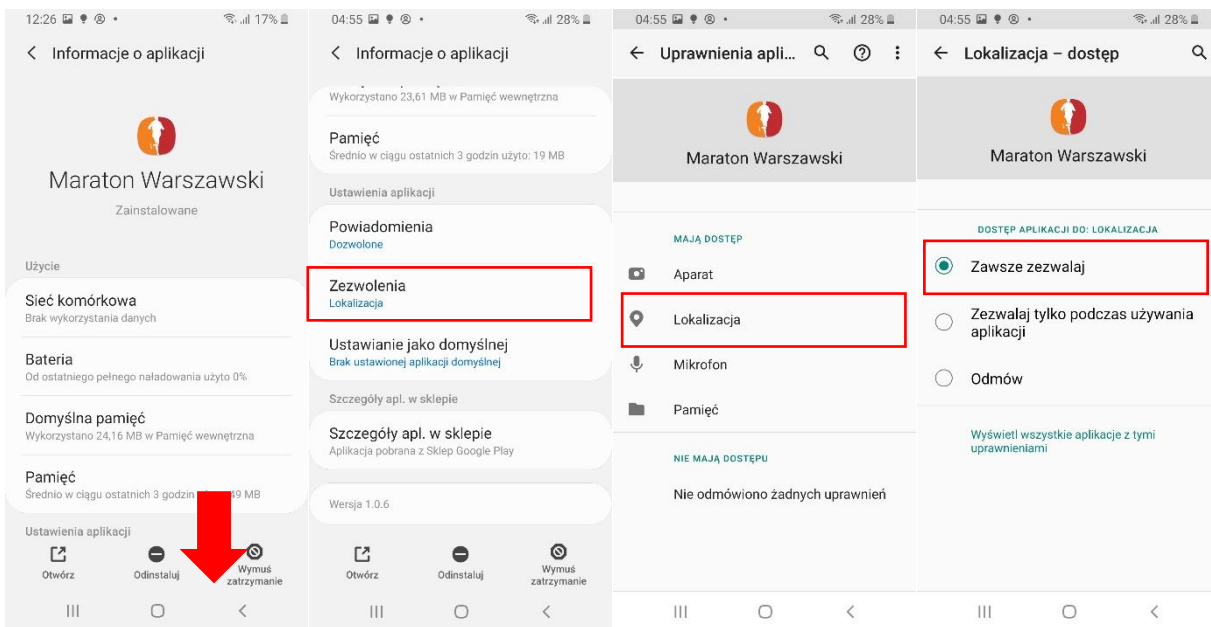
12:26 17%

Informacje o aplikacji

Maraton Warszawski

Zainstalowane

Użycie

Sieć komórkowa
Brak wykorzystania danych

Bateria
Od ostatniego pełnego naładowania użyto 0%

Domyślna pamięć
Wykorzystano 24,16 MB w Pamięć wewnętrzna

Pamięć
Średnio w ciągu ostatnich 3 godzin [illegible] 49 MB

Ustawienia aplikacji

Otwórz
Odinstaluj
Wymuś zatrzymanie

04:55 28%

Informacje o aplikacji

Wykorzystano 23,61 MB w Pamięć wewnętrzna

Pamięć
Średnio w ciągu ostatnich 3 godzin użyto: 19 MB

Ustawienia aplikacji

Powiadomienia
Dozwolone

Zezwolenia
Lokalizacja

Ustawianie jako domyślnej
Brak ustawionej aplikacji domyślnej

Szczegóły apl. w sklepie

Szczegóły apl. w sklepie
Aplikacja pobrana z Sklep Google Play

Wersja 1.0.6

Otwórz
Odinstaluj
Wymuś zatrzymanie

04:55 28%

Uprawnienia apli...

Maraton Warszawski

MAJĄ DOSTĘP

Aparat

Lokalizacja

Mikrofon

Pamięć

NIE MAJĄ DOSTĘPU

Nie odmówiono żadnych uprawnień

04:55 28%

Lokalizacja – dostęp

Maraton Warszawski

DOSTĘP APLIKACJI DO: LOKALIZACJA

Zawsze zezwalaj

Zezwalaj tylko podczas używania aplikacji

Odmów

Wyświetl wszystkie aplikacje z tymi uprawnieniami